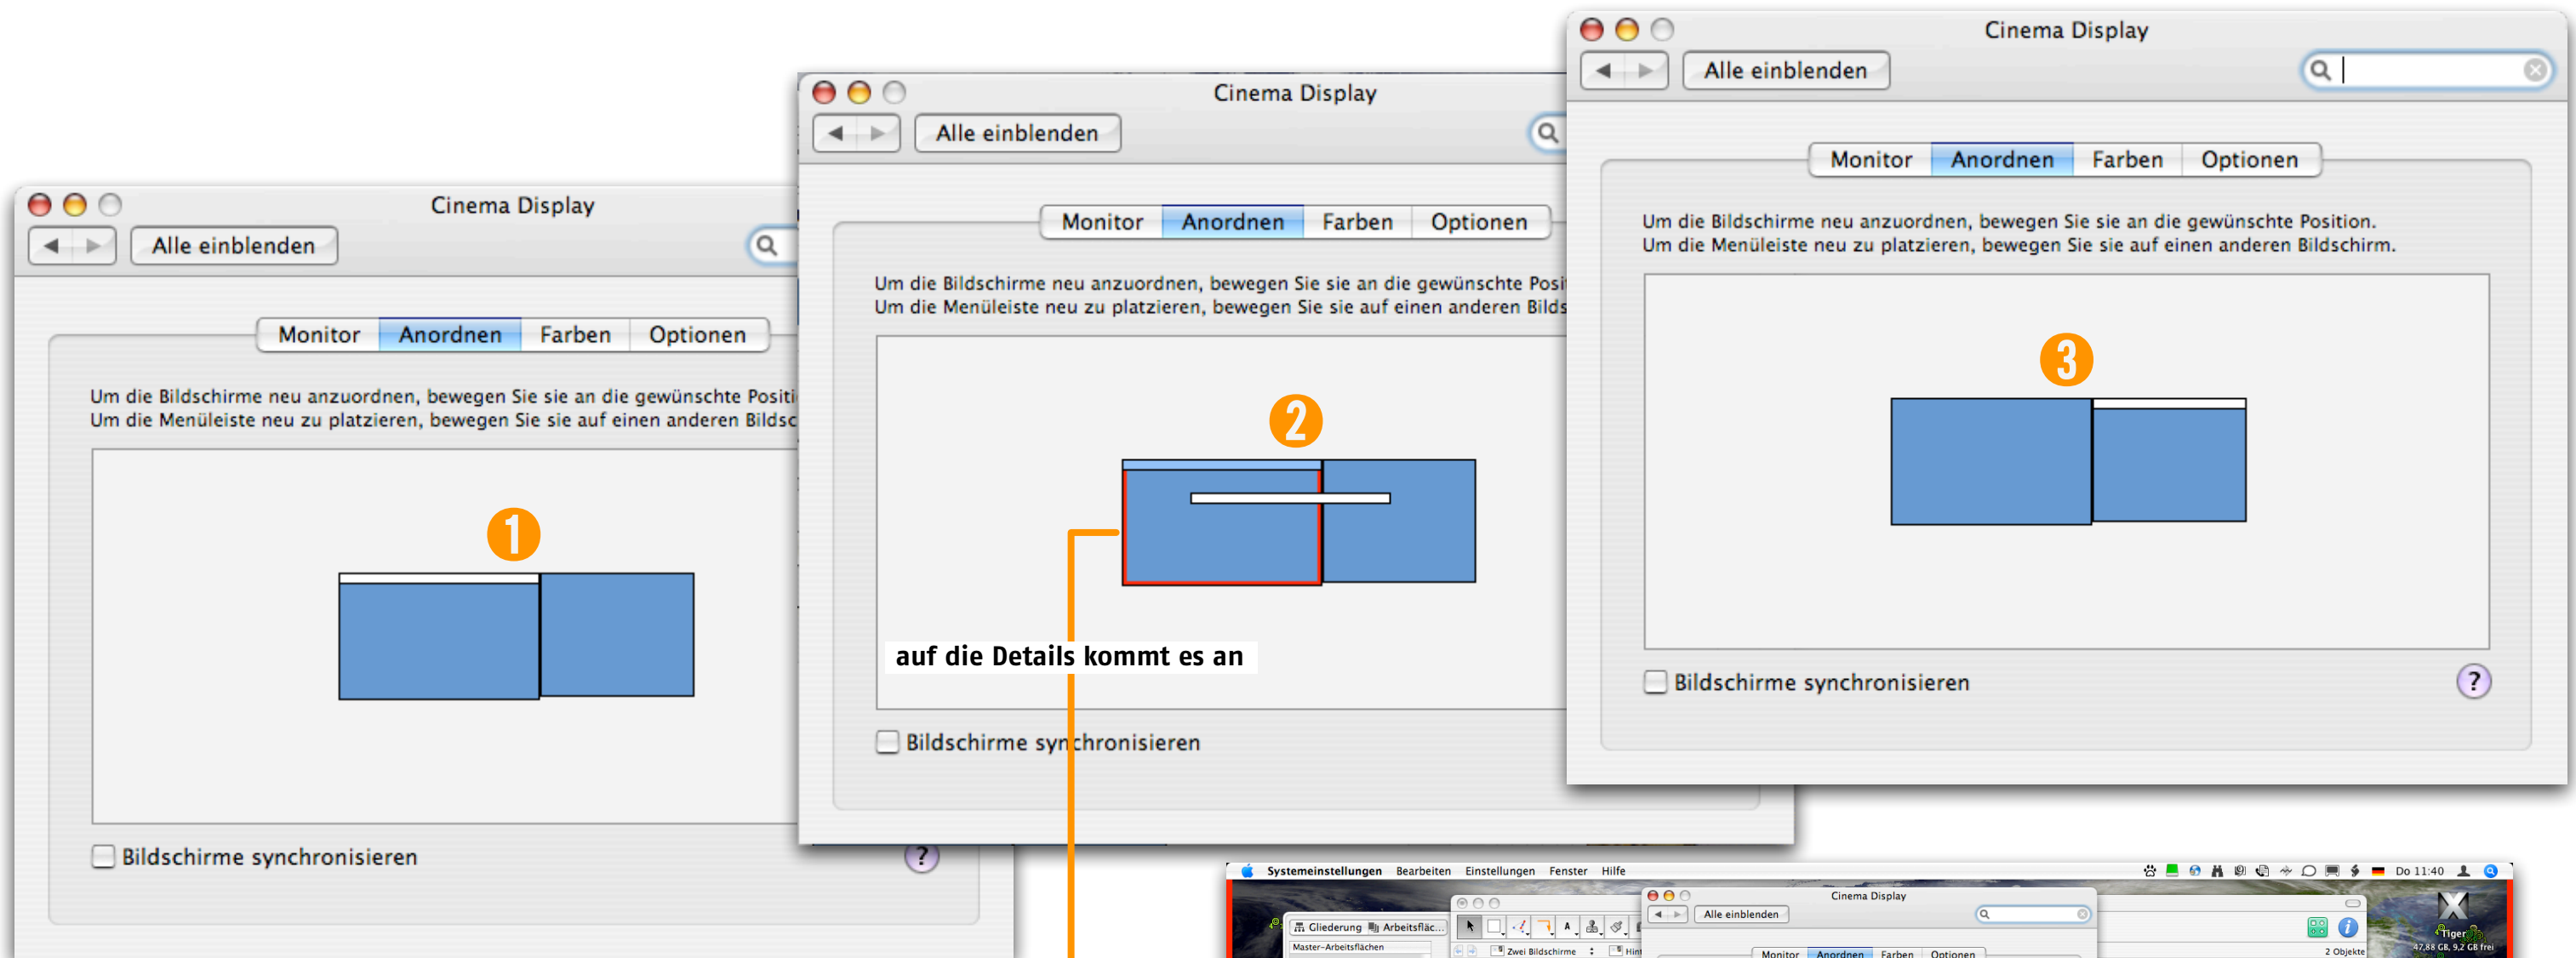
Cinema Display

Alle einblenden

Monitor Anordnen Farben Optionen

Um die Bildschirme neu anzuordnen, bewegen Sie sie an die gewünschte Positi
Um die Menüleiste neu zu platzieren, bewegen Sie sie auf einen anderen Bildsc

1

Bildschirme synchronisieren

?

Cinema Display

Alle einblenden

Monitor Anordnen Farben Optionen

Um die Bildschirme neu anzuordnen, bewegen Sie sie an die gewünschte Posi
Um die Menüleiste neu zu platzieren, bewegen Sie sie auf einen anderen Bilds

2

auf die Details kommt es an

Bildschirme synchronisieren

Cinema Display

Alle einblenden

Monitor Anordnen Farben Optionen

Um die Bildschirme neu anzuordnen, bewegen Sie sie an die gewünschte Position.
Um die Menüleiste neu zu platzieren, bewegen Sie sie auf einen anderen Bildschirm.

3

Bildschirme synchronisieren

?

Systemeinstellungen Bearbeiten Einstellungen Fenster Hilfe Do 11:40

Cinema Display

Alle einblenden

Gliederung Arbeitsfläc...

Master-Arbeitsflächen

Zwei Bildschirme

Monitor Anordnen Farben Optionen

2 Objekte

Tiger

47,88 GB, 9,2 GB frei